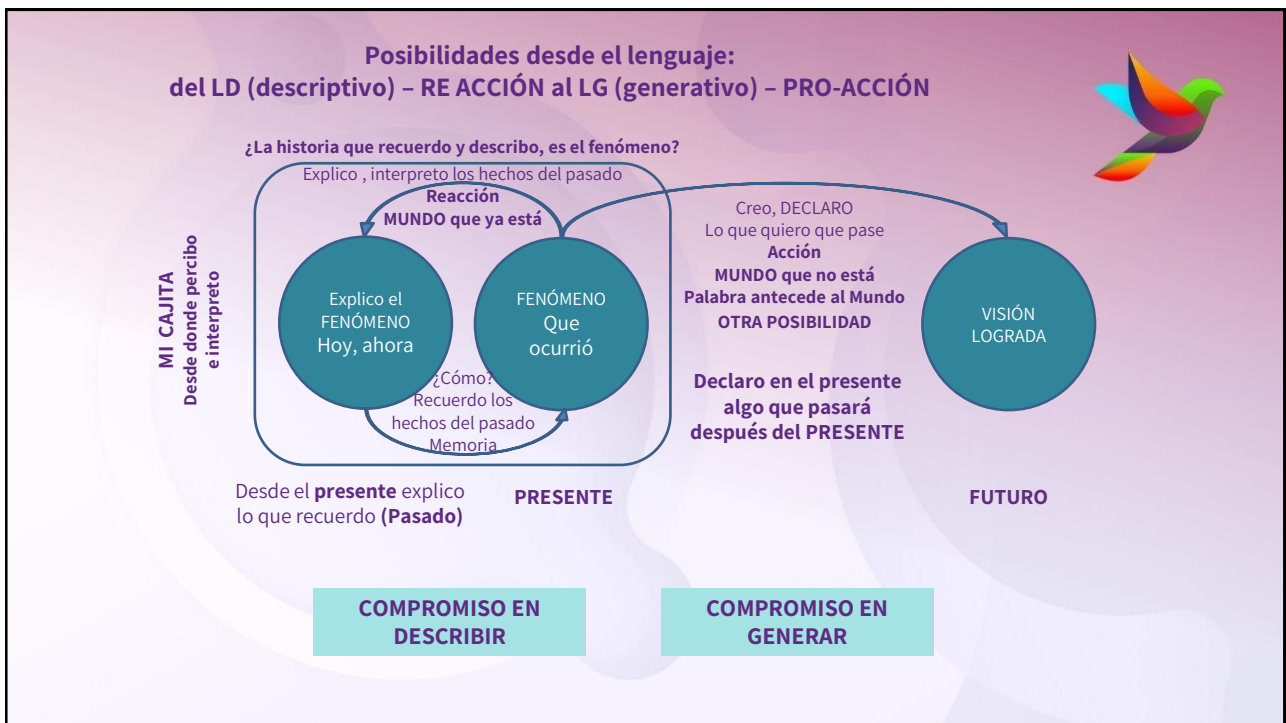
Posibilidades desde el lenguaje:
del LD (descriptivo) – RE ACCIÓN al LG (generativo) – PRO-ACCIÓN

¿La historia que recuerdo y describo, es el fenómeno?

Explico , interpreto los hechos del pasado

Reacción
MUNDO que ya está

MI CAJITA
Desde donde percibo e interpreto

Explico el FENÓMENO Hoy, ahora

FENÓMENO Que ocurrió

¿Cómo? Recuerdo los hechos del pasado Memoria

Creo, DECLARO
Lo que quiero que pase
Acción
MUNDO que no está
Palabra antecede al Mundo
OTRA POSIBILIDAD

VISIÓN LOGRADA

Declaro en el presente algo que pasará después del PRESENTE

Desde el presente explico lo que recuerdo (Pasado)

PRESENTE

FUTURO

COMPROMISO EN DESCRIBIR

COMPROMISO EN GENERAR